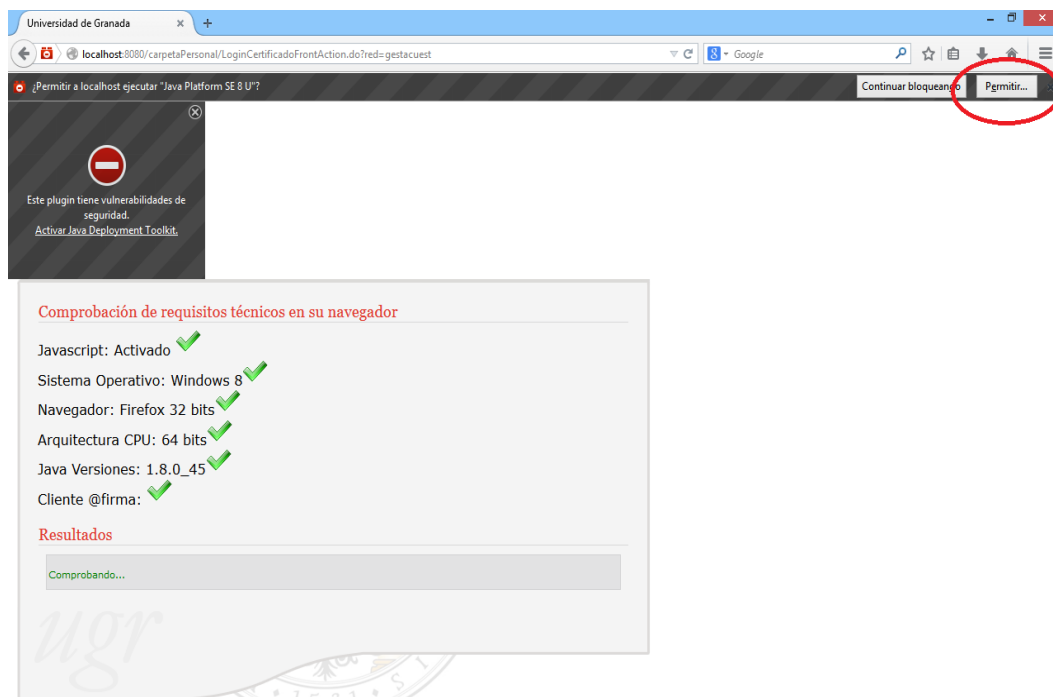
Universidad de Granada × +

localhost:8080/carpetaPersonal/LoginCertificadoFrontAction.do?red=gestacuest

Google

¿Permitir a localhost ejecutar "Java Platform SE 8 U"?

Continuar bloqueando

Permitir...

Este plugin tiene vulnerabilidades de seguridad.
Activar Java Deployment Toolkit.

Comprobación de requisitos técnicos en su navegador

Javascript: Activado

Sistema Operativo: Windows 8

Navegador: Firefox 32 bits

Arquitectura CPU: 64 bits

Java Versiones: 1.8.0_45

Cliente @firma:

Resultados

Comprobando...

ugr